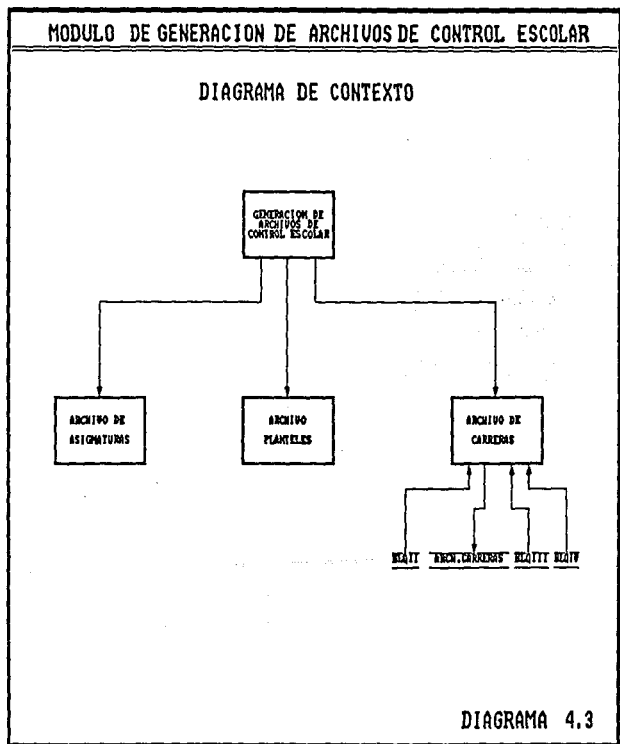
MODULO DE GENERACION DE ARCHIVOS DE CONTROL ESCOLAR

DIAGRAMA DE CONTEXTO

GENERACION DE ARCHIVOS DE CONTROL ESCOLAR

ARCHIVO DE ASIGNATURAS

ARCHIVO PLANTELES

ARCHIVO DE CARRERAS

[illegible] ARCH.CARRERAS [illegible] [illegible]

DIAGRAMA 4.3